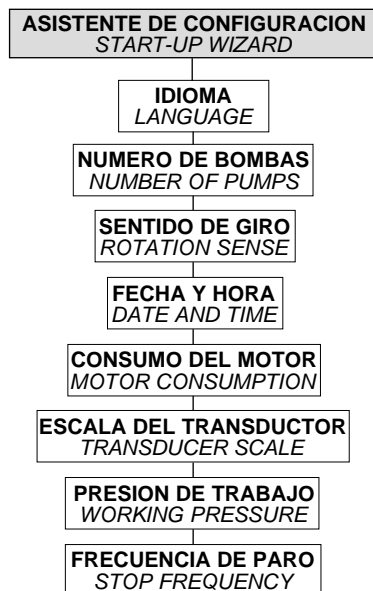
ASISTENTE DE CONFIGURACION
START-UP WIZARD

IDIOMA
LANGUAGE

NUMERO DE BOMBAS
NUMBER OF PUMPS

SENTIDO DE GIRO
ROTATION SENSE

FECHA Y HORA
DATE AND TIME

CONSUMO DEL MOTOR
MOTOR CONSUMPTION

ESCALA DEL TRANSDUCTOR
TRANSDUCER SCALE

PRESION DE TRABAJO
WORKING PRESSURE

FRECUENCIA DE PARO
STOP FREQUENCY